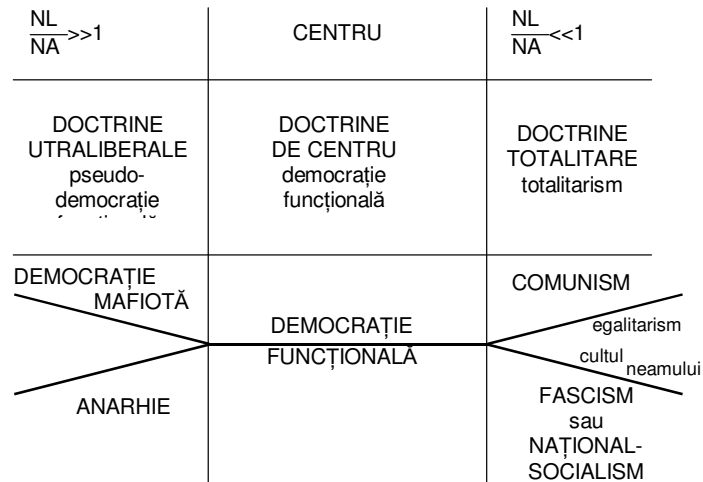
| $\frac{NL}{NA}>>1$ | CENTRU | $\frac{NL}{NA}<<1$ |
|---|---|---|
| DOCTRINE UTRALIBERALE pseudo-democrație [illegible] | DOCTRINE DE CENTRU democrație funcțională | DOCTRINE TOTALITARE totalitarism |

DEMOCRAȚIE MAFIOTĂ

ANARHIE

DEMOCRAȚIE FUNCȚIONALĂ

COMUNISM

egalitarism

cultul neamului

FASCISM sau NAȚIONAL-SOCIALISM